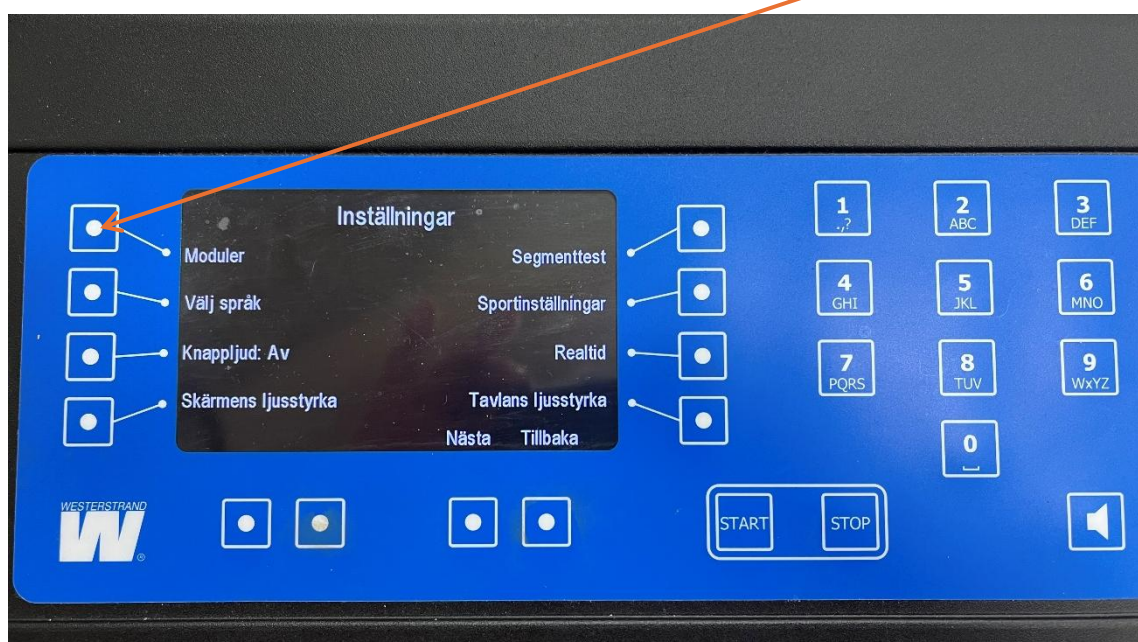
Inställningar

Moduler

Välj språk

Knappljud: Av

Skärmens ljusstyrka

Segmenttest

Sportinställningar

Realtid

Tavlans ljusstyrka

Nästa Tillbaka

1 .,?
2 ABC
3 DEF
4 GHI
5 JKL
6 MNO
7 PQRS
8 TUV
9 WxYZ
0 ␣

START
STOP

WESTERSTRAND
W